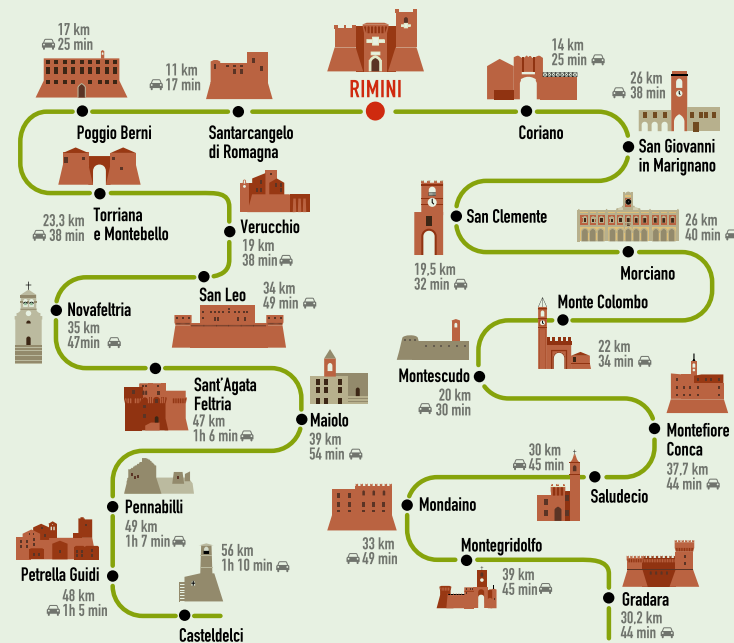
RIMINI

17 km
25 min
Poggio Berni

11 km
17 min
Santarcangelo di Romagna

14 km
25 min
Coriano

26 km
38 min
San Giovanni in Marignano

Torriana e Montebello
23,3 km
38 min

Verucchio
19 km
38 min

San Clemente
19,5 km
32 min

26 km
40 min
Morciano

San Leo
34 km
49 min

Novafeltria
35 km
47min

Monte Colombo
22 km
34 min

Montescudo
20 km
30 min

Sant'Agata Feltria
47 km
1h 6 min

Maiolo
39 km
54 min

Montefiore Conca
37,7 km
44 min

30 km
45 min
Saludecio

Mondaino
33 km
49 min

Pennabilli
49 km
1h 7 min

56 km
1h 10 min

Petrella Guidi
48 km
1h 5 min

Montegridolfo
39 km
45 min

Gradara
30,2 km
44 min

Casteldelci